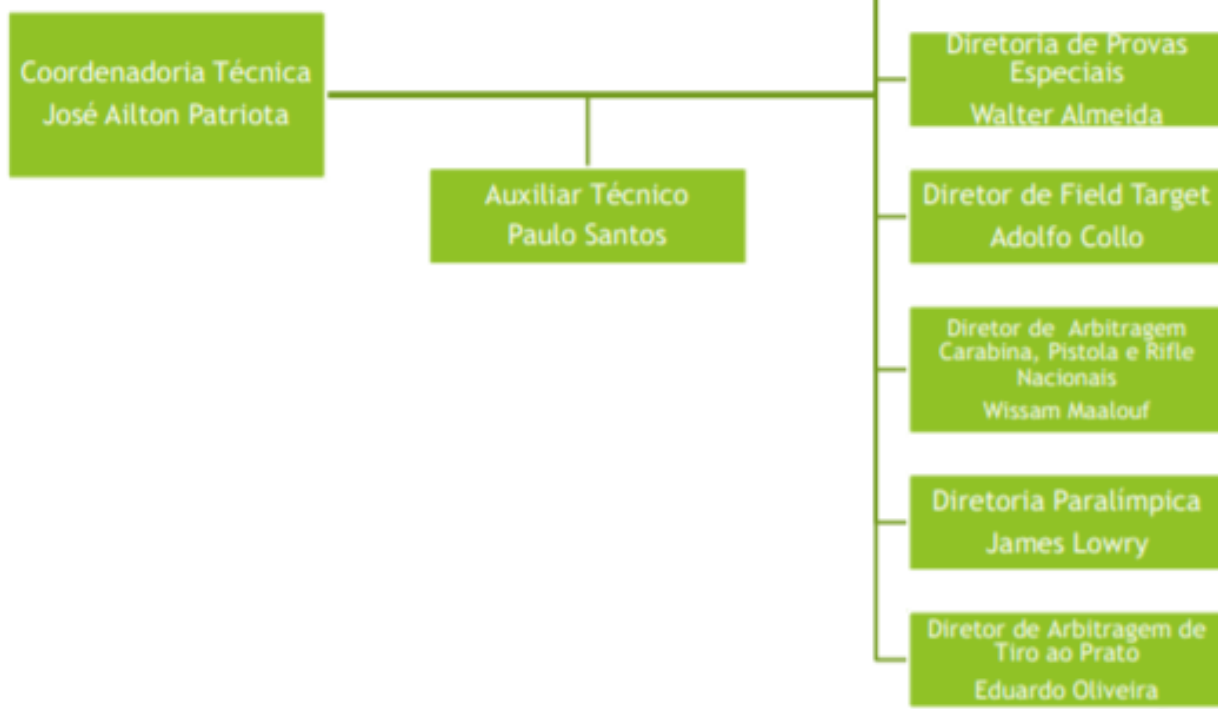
Coordenadoria Técnica
José Ailton Patriota

Auxiliar Técnico
Paulo Santos

Diretoria de Provas Especiais
Walter Almeida

Diretor de Field Target
Adolfo Collo

Diretor de Arbitragem Carabina, Pistola e Rifle Nacionais
Wissam Maalouf

Diretoria Paralímpica
James Lowry

Diretor de Arbitragem de Tiro ao Prato
Eduardo Oliveira